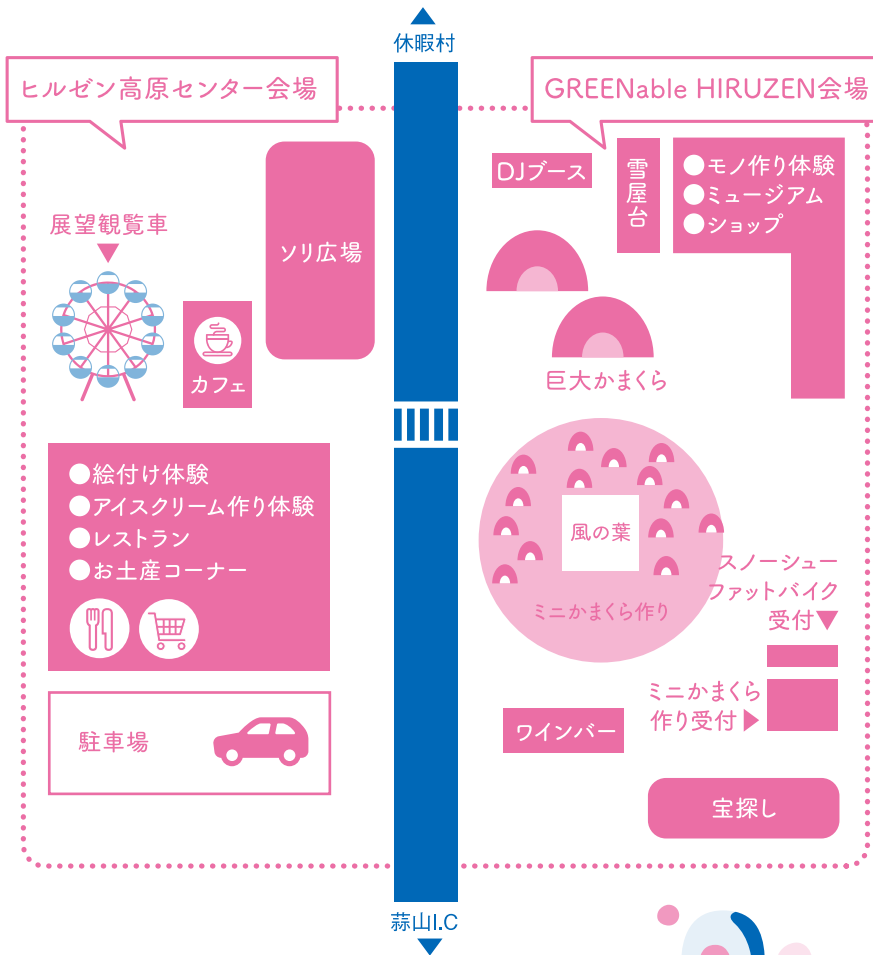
休暇村

ヒルゼン高原センター会場

GREENable HIRUZEN会場

DJブース

雪屋台

●モノ作り体験
●ミュージアム
●ショップ

展望観覧車

ソリ広場

カフェ

巨大かまくら

●絵付け体験
●アイスクリーム作り体験
●レストラン
●お土産コーナー

風の葉

ミニかまくら作り

スノーシュー
ファットバイク
受付

ミニかまくら
作り受付

駐車場

ワインバー

宝探し

蒜山I.C